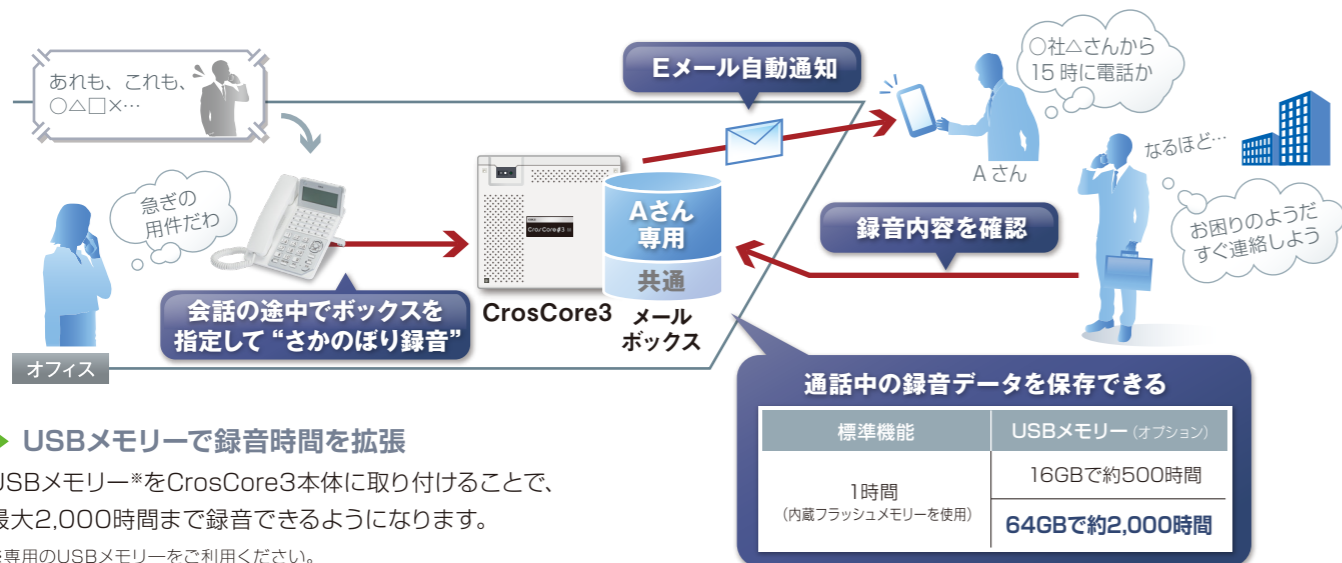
あれも、これも、
○△□×…

急ぎの
用件だわ

会話の途中でボックスを
指定して “さかのぼり録音”

オフィス

CrosCore3

Aさん
専用

共通

メール
ボックス

Eメール自動通知

○社△さんから
15 時に電話か

A さん

なるほど…

お困りのようだ
すぐ連絡しよう

録音内容を確認

通話中の録音データを保存できる

| 標準機能 | USBメモリー（オプション） |
|---|---|
| 1時間<br>（内蔵フラッシュメモリーを使用） | 16GBで約500時間 |
| | 64GBで約2,000時間 |

USBメモリーで録音時間を拡張

USBメモリー※をCrosCore3本体に取り付けることで、
最大2,000時間まで録音できるようになります。

※専用のUSBメモリーをご利用ください。